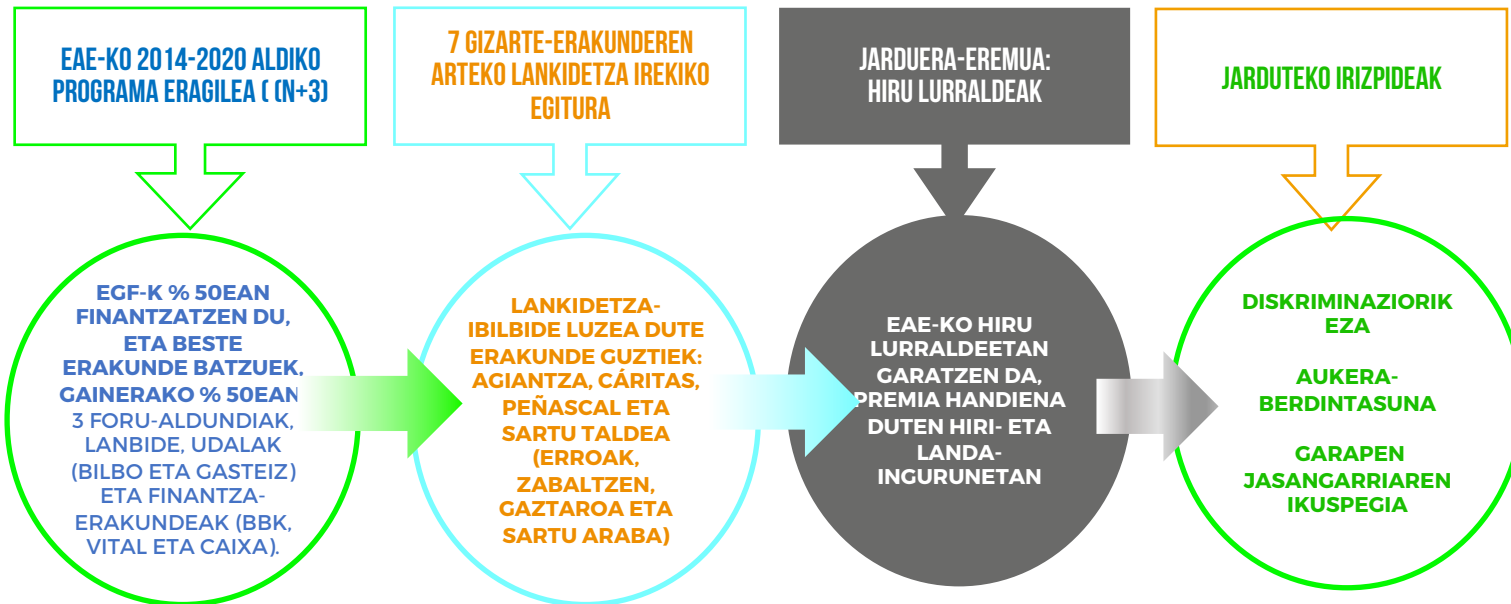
EAE-KO 2014-2020 ALDIKO PROGRAMA ERAGILEA ( (N+3)

EGF-K % 50EAN FINANTZATZEN DU, ETA BESTE ERAKUNDE BATZUEK, GAINERAKO % 50EAN: 3 FORU-ALDUNDIAK, LANBIDE, UDALAK (BILBO ETA GASTEIZ) ETA FINANTZA-ERAKUNDEAK (BBK, VITAL ETA CAIXA).

7 GIZARTE-ERAKUNDEREN ARTEKO LANKIDETZA IREKIKO EGITURA

LANKIDETZA-IBILBIDE LUZEA DUTE ERAKUNDE GUZTIEK: AGIANTZA, CÁRITAS, PEÑASCAL ETA SARTU TALDEA (ERROAK, ZABALTZEN, GAZTAROA ETA SARTU ARABA)

JARDUERA-EREMUA: HIRU LURRALDEAK

EAE-KO HIRU LURRALDEETAN GARATZEN DA, PREMIA HANDIENA DUTEN HIRI- ETA LANDA-INGURUNETAN

JARDUTEKO IRIZPIDEAK

DISKRIMINAZIORIK EZA

AUKERA-BERDINTASUNA

GARAPEN JASANGARRIAREN IKUSPEGIA